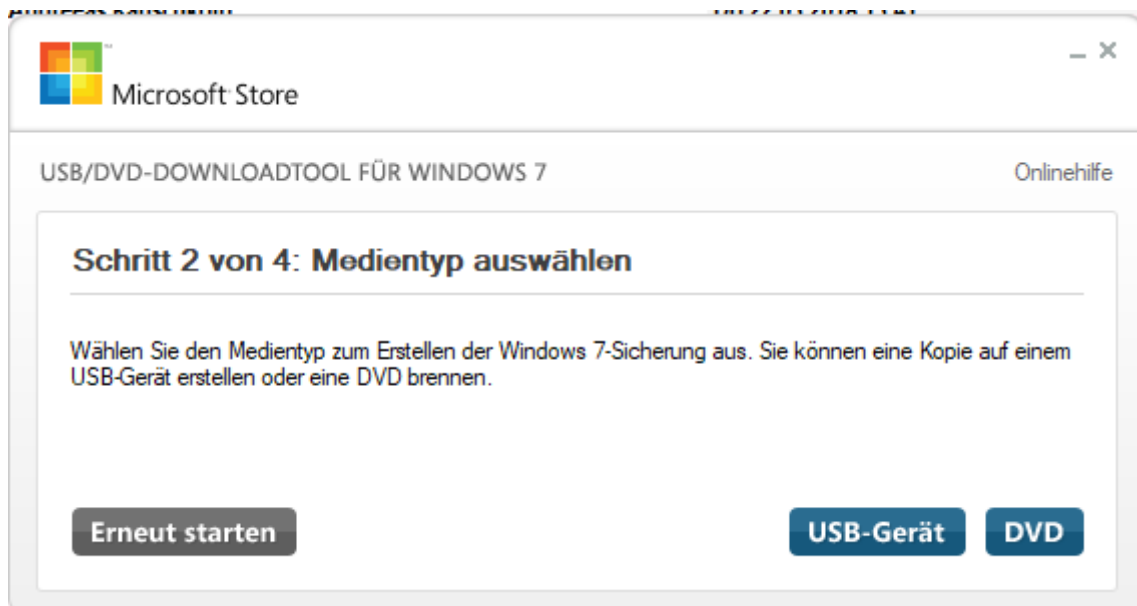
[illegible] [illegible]

Microsoft Store

_ ×

USB/DVD-DOWNLOADTOOL FÜR WINDOWS 7

Onlinehilfe

Schritt 2 von 4: Medientyp auswählen

Wählen Sie den Medientyp zum Erstellen der Windows 7-Sicherung aus. Sie können eine Kopie auf einem USB-Gerät erstellen oder eine DVD brennen.

Erneut starten

USB-Gerät

DVD